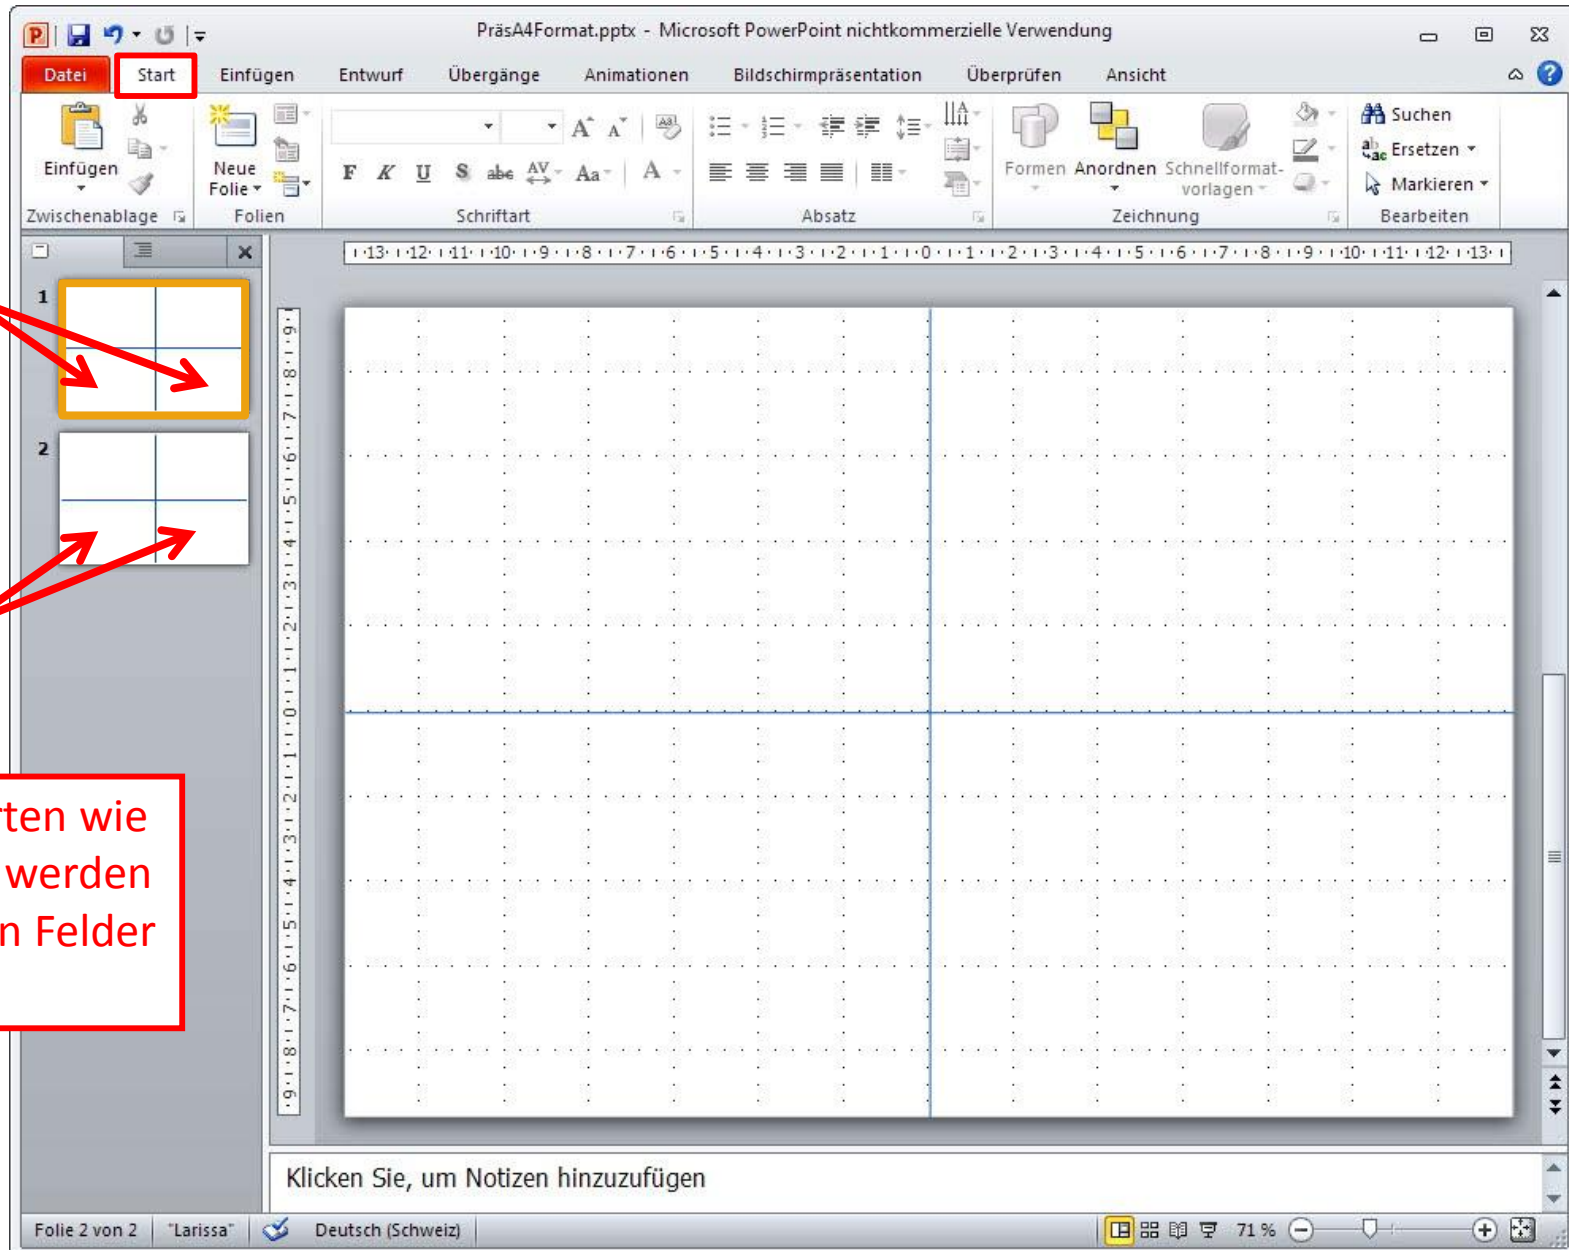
PräsA4Format.pptx - Microsoft PowerPoint nichtkommerzielle Verwendung

Datei Start Einfügen Entwurf Übergänge Animationen Bildschirmpräsentation Überprüfen Ansicht

Einfügen
Zwischenablage
Neue Folie
Folien
F K U S abc AV Aa A
Schriftart
Absatz
Formen Anordnen Schnellformatvorlagen
Zeichnung
Suchen
Ersetzen
Markieren
Bearbeiten

·13·12·11·10·9·8·7·6·5·4·3·2·1·0·1·2·3·4·5·6·7·8·9·10·11·12·13·

·9·8·7·6·5·4·3·2·1·0·1·2·3·4·5·6·7·8·9·

1
2

ten wie
werden
n Felder

Klicken Sie, um Notizen hinzuzufügen

Folie 2 von 2 "Larissa" Deutsch (Schweiz) 71 %